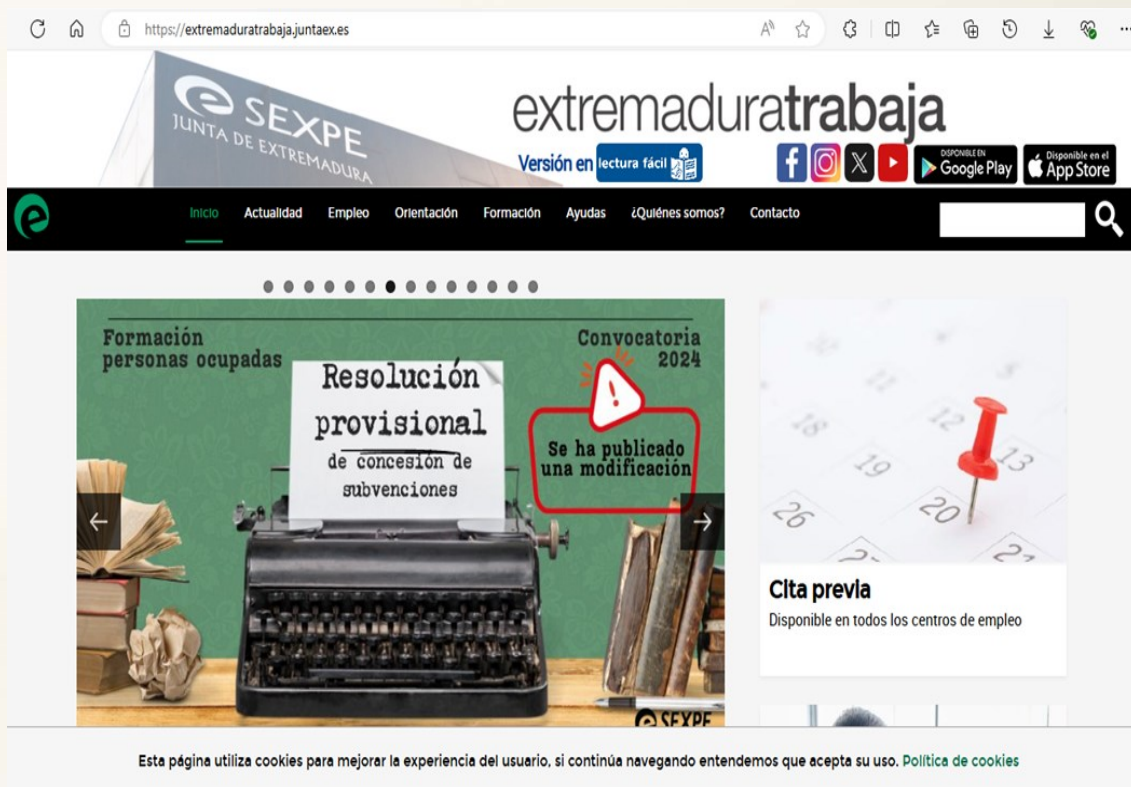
https://extremaduratrabaja.juntaex.es

SEXPE
JUNTA DE EXTREMADURA

extremaduratrabaja

Versión en lectura fácil

DISPONIBLE EN Google Play
Disponible en el App Store

Inicio Actualidad Empleo Orientación Formación Ayudas ¿Quiénes somos? Contacto

Formación personas ocupadas

Convocatoria 2024

Resolución provisional de concesión de subvenciones

Se ha publicado una modificación

SEXPE

12
13
18
19
20
26
27
21

Cita previa
Disponible en todos los centros de empleo

Esta página utiliza cookies para mejorar la experiencia del usuario, si continúa navegando entendemos que acepta su uso. Política de cookies